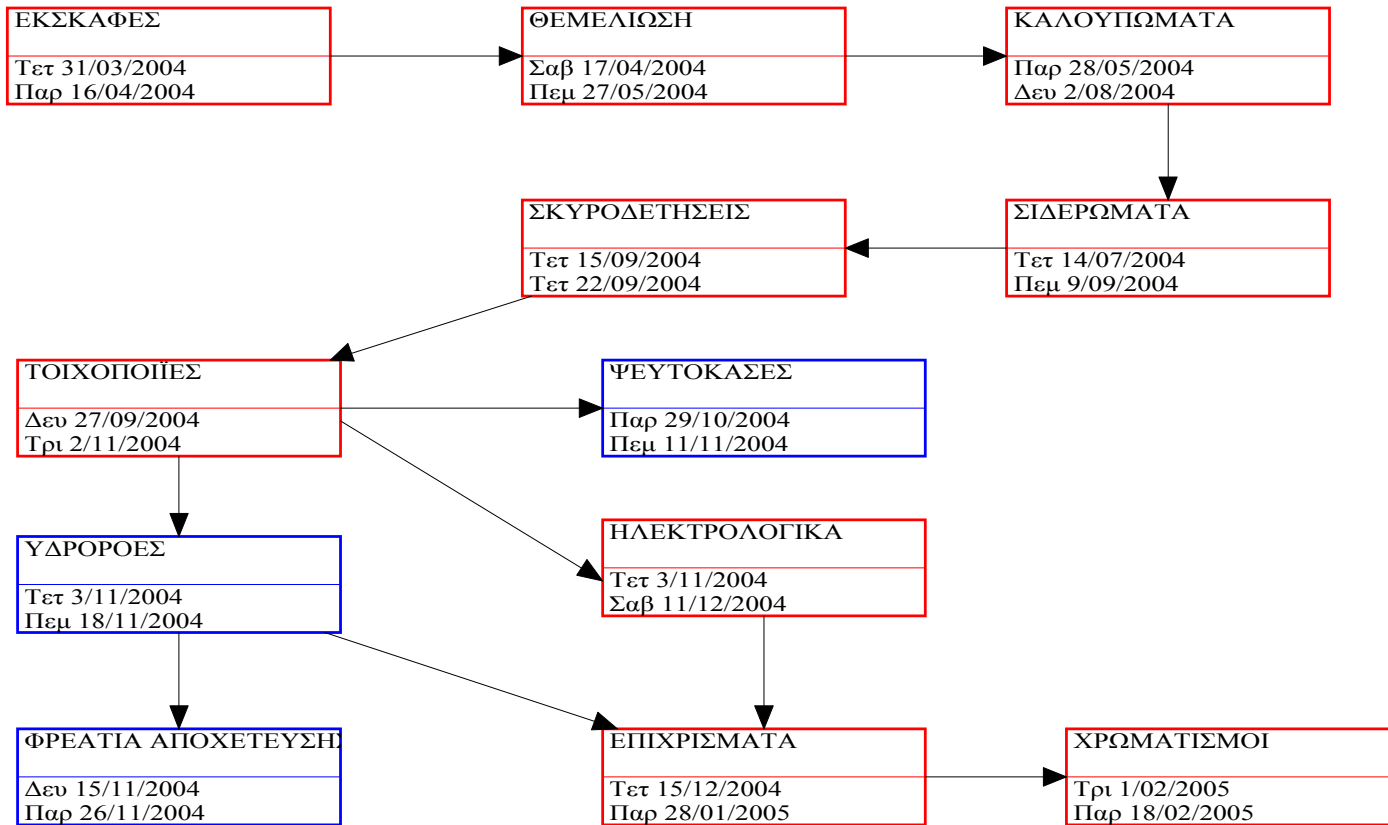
ΕΚΣΚΑΦΕΣ

Τετ 31/03/2004
Παρ 16/04/2004

ΘΕΜΕΛΙΩΣΗ

Σαβ 17/04/2004
Πεμ 27/05/2004

ΚΑΛΟΥΠΩΜΑΤΑ

Παρ 28/05/2004
Δευ 2/08/2004

ΣΚΥΡΟΔΕΤΗΣΕΙΣ

Τετ 15/09/2004
Τετ 22/09/2004

ΣΙΔΕΡΩΜΑΤΑ

Τετ 14/07/2004
Πεμ 9/09/2004

ΤΟΙΧΟΠΟΙΪΕΣ

Δευ 27/09/2004
Τρι 2/11/2004

ΨΕΥΤΟΚΑΣΕΣ

Παρ 29/10/2004
Πεμ 11/11/2004

ΥΔΡΟΡΟΕΣ

Τετ 3/11/2004
Πεμ 18/11/2004

ΗΛΕΚΤΡΟΛΟΓΙΚΑ

Τετ 3/11/2004
Σαβ 11/12/2004

ΦΡΕΑΤΙΑ ΑΠΟΧΕΤΕΥΣΗ

Δευ 15/11/2004
Παρ 26/11/2004

ΕΠΙΧΡΙΣΜΑΤΑ

Τετ 15/12/2004
Παρ 28/01/2005

ΧΡΩΜΑΤΙΣΜΟΙ

Τρι 1/02/2005
Παρ 18/02/2005